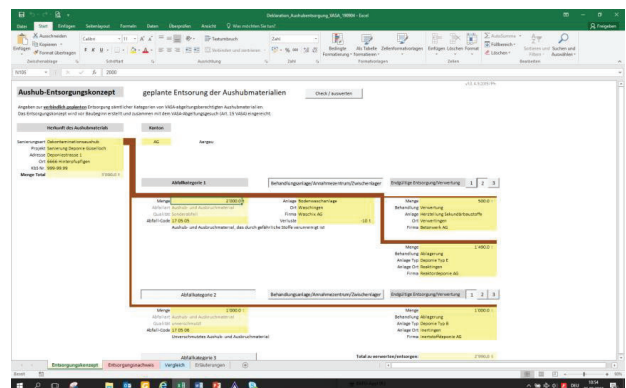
Dateiname_Aushubentsorgung_VASA_190904 - Excel

Datei Start Einfügen Seitenlayout Formeln Daten Überprüfen Ansicht Was möchten Sie tun?

Freigeben

Einfügen Ausschneiden Kopieren Format übertragen Zwischenablage Schriftart Ausrichtung Textumbruch Verbinden und zentrieren Zahl Bedingte Formatierung Als Tabelle formatieren Zellenformatvorlagen Formatvorlagen Einfügen Löschen Format Zellen AutoSumme Füllbereich Löschen Sortieren und Filtern Suchen und Auswählen Bearbeiten

Calibri 11 Zahl

M35 2000

Aushub-Entsorgungskonzept

geplante Entsorgung der Aushubmaterialien

Check / auswerten

Angaben zur verbindlich geplanten Entsorgung sämtlicher Kategorien von VASA-abgeltungsberechtigten Aushubmaterialien.
Das Entsorgungskonzept wird vor Baubeginn erstellt und zusammen mit dem VASA-Abgeltungsgesuch (Ikt. 19 VASA) eingereicht.

Herkunft des Aushubmaterials

Kanton

AG

Aargau

Sanierungsort Dekontamination/Aushub
Projekt Sanierung Deponie Gravelsch
Adresse Deponiestrasse 1
Ort 6666 Hintersfughagen
KS-Nr. 999-99-99
Menge Total 27000.0 t

Abfallkategorie 1

Behandlungsanlage/Annahmezentrum/Zwischenlager

Endgültige Entsorgung/Verwertung 1 2 3

Menge 27000.0 t
Abfallart Aushub- und Ausbruchmaterial
Qualität Sondermüll
Abfall-Code 17 05 05
Aushub- und Ausbruchmaterial, das durch gefährliche Stoffe verunreinigt ist

Anlage Bodenwaschanlage
Ort Waschingen
Firma Waschis AG
Verluste -10 t

Menge 500.0 t
Behandlung Verwertung
Anlage Herstellung Sekundärbaustoffe
Ort Verwertingen
Firma Betonwerk AG

Menge 1'490.0 t
Behandlung Ablagerung
Anlage Typ Deponie Typ E
Anlage Ort Reaktingen
Firma Reaktordeponie AG

Abfallkategorie 2

Behandlungsanlage/Annahmezentrum/Zwischenlager

Endgültige Entsorgung/Verwertung 1 2 3

Menge 2'000.0 t
Abfallart Aushub- und Ausbruchmaterial
Qualität unverschmutzt
Abfall-Code 17 05 06
Unverschmutztes Aushub- und Ausbruchmaterial

Menge 1'000.0 t
Behandlung Ablagerung
Anlage Typ Deponie Typ B
Anlage Ort Inertingen
Firma Inertstoffdeponie AG

Abfallkategorie 3

Total zu verwertendes Entsorgungen 2'990.0 t

Entsorgungskonzept Entsorgungsnachweis Vergleich Erläuterungen

Bereit